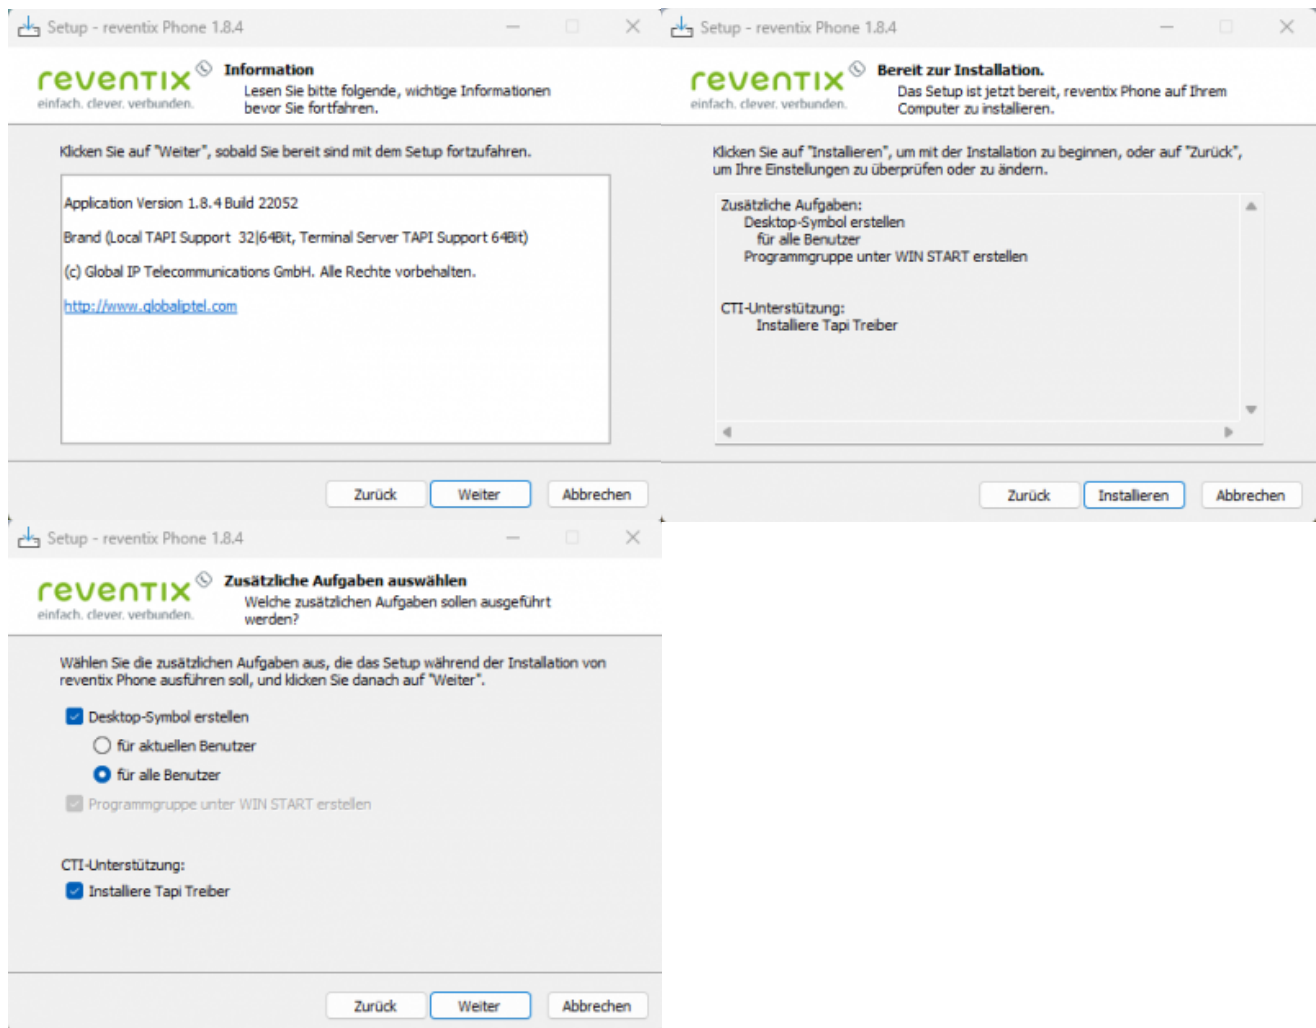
Setup - reventix Phone 1.8.4

reventix
einfach. clever. verbunden.

Information
Lesen Sie bitte folgende, wichtige Informationen bevor Sie fortfahren.

Klicken Sie auf "Weiter", sobald Sie bereit sind mit dem Setup fortzufahren.

Application Version 1.8.4 Build 22052

Brand (Local TAPI Support 32|64Bit, Terminal Server TAPI Support 64Bit)

(c) Global IP Telecommunications GmbH. Alle Rechte vorbehalten.

http://www.globaliptel.com

Zurück Weiter Abbrechen

Setup - reventix Phone 1.8.4

reventix
einfach. clever. verbunden.

Bereit zur Installation.
Das Setup ist jetzt bereit, reventix Phone auf Ihrem Computer zu installieren.

Klicken Sie auf "Installieren", um mit der Installation zu beginnen, oder auf "Zurück", um Ihre Einstellungen zu überprüfen oder zu ändern.

Zusätzliche Aufgaben:
Desktop-Symbol erstellen
für alle Benutzer
Programmgruppe unter WIN START erstellen

CTI-Unterstützung:
Installiere Tapi Treiber

Zurück Installieren Abbrechen

Setup - reventix Phone 1.8.4

reventix
einfach. clever. verbunden.

Zusätzliche Aufgaben auswählen
Welche zusätzlichen Aufgaben sollen ausgeführt werden?

Wählen Sie die zusätzlichen Aufgaben aus, die das Setup während der Installation von reventix Phone ausführen soll, und klicken Sie danach auf "Weiter".

Desktop-Symbol erstellen
für aktuellen Benutzer
für alle Benutzer
Programmgruppe unter WIN START erstellen

CTI-Unterstützung:
Installiere Tapi Treiber

Zurück Weiter Abbrechen